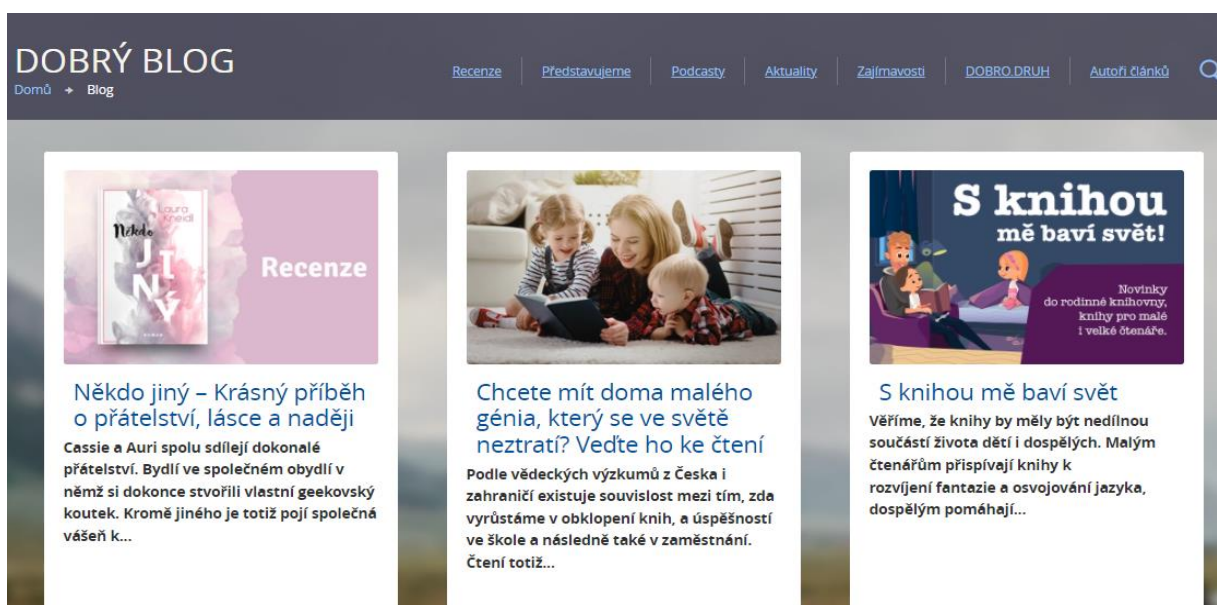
DOBRÝ BLOG
Domů → Blog

Recenze | Představujeme | Podcasty | Aktuality | Zajímavosti | DOBRO.DRUH | Autoři článků

Laura Kneidl
Někdo
JINÝ
ROMÁN
Recenze

Někdo jiný – Krásný příběh o přátelství, lásce a naději

Cassie a Auri spolu sdílejí dokonalé přátelství. Bydlí ve společném obydlí v němž si dokonce stvořili vlastní geekovský koutek. Kromě jiného je totiž pojí společná vášeň k...

Chcete mít doma malého génia, který se ve světě neztratí? Veďte ho ke čtení

Podle vědeckých výzkumů z Česka i zahraničí existuje souvislost mezi tím, zda vyrůstáme v obklopení knih, a úspěšností ve škole a následně také v zaměstnání. Čtení totiž...

S knihou mě baví svět!
Novinky do rodinné knihovny, knihy pro malé i velké čtenáře.

S knihou mě baví svět

Věříme, že knihy by měly být nedílnou součástí života dětí i dospělých. Malým čtenářům přispívají knihy k rozvíjení fantazie a osvojování jazyka, dospělým pomáhají...